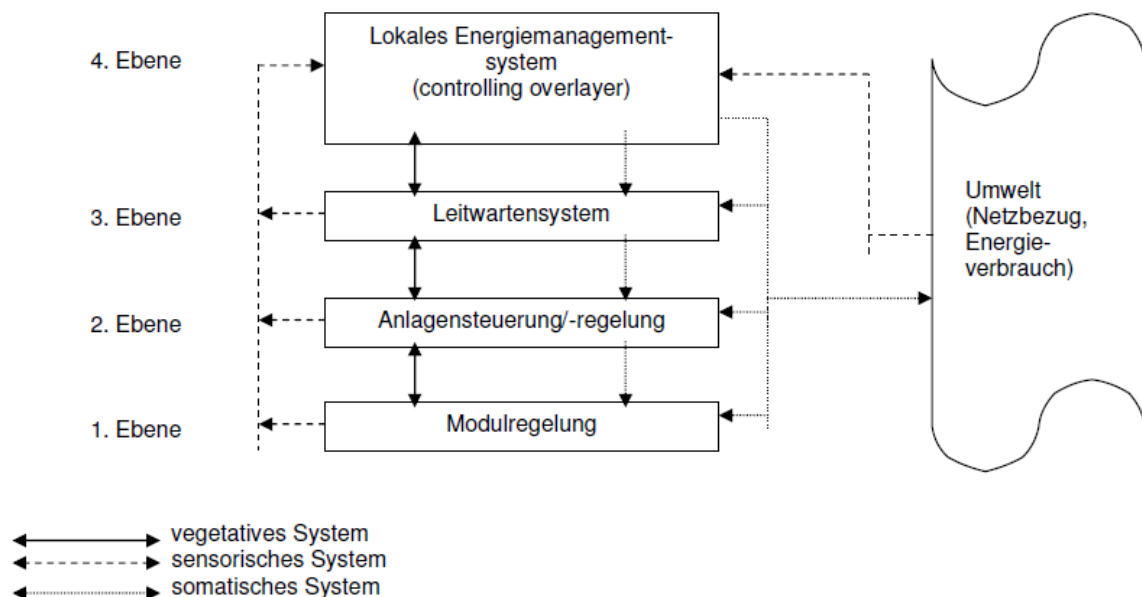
4. Ebene

Lokales Energiemanagement-system (controlling overlayer)

3. Ebene

Leitwartensystem

2. Ebene

Anlagensteuerung/-regelung

1. Ebene

Modulregelung

Umwelt (Netzbezug, Energie-verbrauch)

vegetatives System
sensorisches System
somatisches System